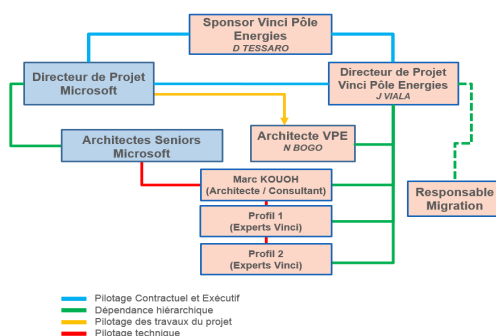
Sponsor Vinci Pôle Energies
D TESSARO

Directeur de Projet Microsoft

Directeur de Projet Vinci Pôle Energies
J VIALA

Architectes Seniors Microsoft

Architecte VPE
N BOGO

Marc KOUOH
(Architecte / Consultant)

Profil 1
(Experts Vinci)

Profil 2
(Experts Vinci)

Responsable Migration

Pilotage Contractuel et Exécutif
Dépendance hiérarchique
Pilotage des travaux du projet
Pilotage technique